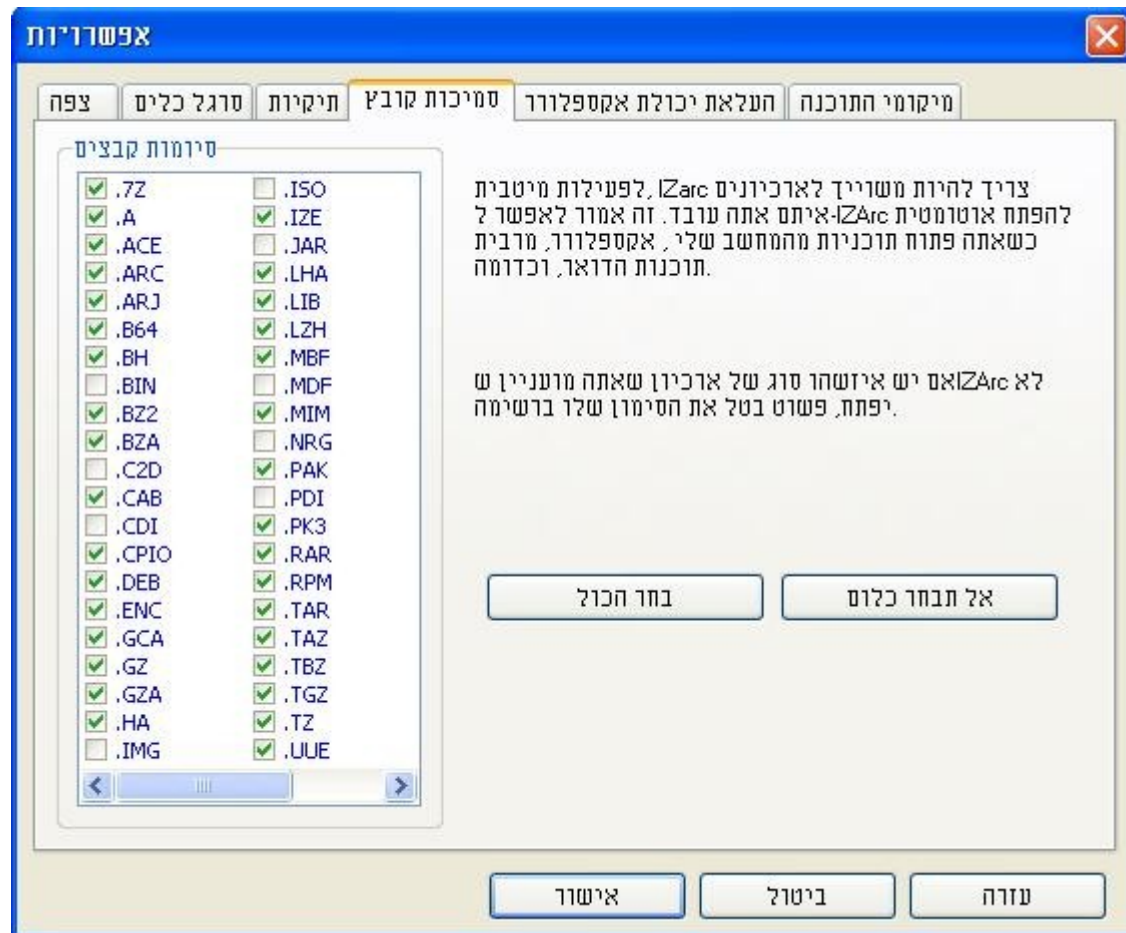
אפשרויות

צפה | סרגל כלים | תיקיות | סמיכות קובץ | העלאת יכולת אקספלורר | מיקומי התוכנה

סיומות קבצים

.7Z
.A
.ACE
.ARC
.ARJ
.B64
.BH
.BIN
.BZ2
.BZA
.C2D
.CAB
.CDI
.CPIO
.DEB
.ENC
.GCA
.GZ
.GZA
.HA
.IMG

.ISO
.IZE
.JAR
.LHA
.LIB
.LZH
.MBF
.MDF
.MIM
.NRG
.PAK
.PDI
.PK3
.RAR
.RPM
.TAR
.TAZ
.TBZ
.TGZ
.TZ
.UUE

צריך להיות משוייך לארכיונים IZarc ,לפעילות מיטבית להפתח אוטומטית IZArc-איתם אתה עובד. זה אמור לאפשר ל כשאתה פתוח תוכניות מהמחשב שלי , אקספלורר, מרבית .תוכנות הדואר, וכדומה

לא IZArcאם יש איזשהו סוג של ארכיון שאתה מעוניין ש .יפתח, פשוט בטל את הסימון שלו ברשימה

בחר הכול

אל תבחר כלום

אישור

ביטול

עזרה